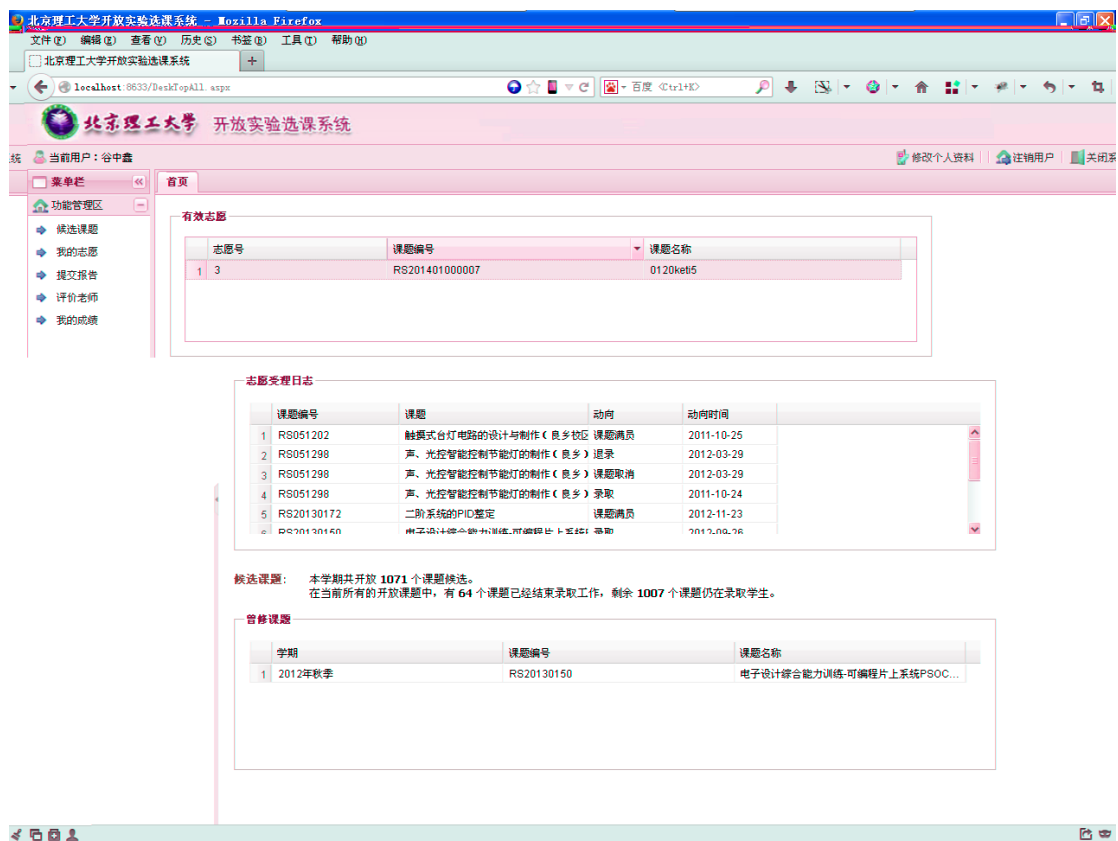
北京理工大学开放实验选课系统 - Mozilla Firefox

文件(F) 编辑(E) 查看(V) 历史(S) 书签(B) 工具(T) 帮助(H)

北京理工大学开放实验选课系统

localhost:8633/DeskTopAll.aspx

百度 <Ctrl+K>

北京理工大学 开放实验选课系统

统 当前用户：谷中鑫

修改个人资料 | 注销用户 | 关闭系

菜单栏

功能管理区

候选课题

我的志愿

提交报告

评价老师

我的成绩

首页

有效志愿

| | 志愿号 | 课题编号 | 课题名称 |
|---|---|---|---|
| 1 | 3 | RS201401000007 | 0120keti5 |

志愿受理日志

| | 课题编号 | 课题 | 动向 | 动向时间 |
|---|---|---|---|---|
| 1 | RS051202 | 触摸式台灯电路的设计与制作（良乡校区 | 课题满员 | 2011-10-25 |
| 2 | RS051298 | 声、光控智能控制节能灯的制作（良乡） | 退录 | 2012-03-29 |
| 3 | RS051298 | 声、光控智能控制节能灯的制作（良乡） | 课题取消 | 2012-03-29 |
| 4 | RS051298 | 声、光控智能控制节能灯的制作（良乡） | 录取 | 2011-10-24 |
| 5 | RS20130172 | 二阶系统的PID整定 | 课题满员 | 2012-11-23 |
| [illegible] | RS20130150 | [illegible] | 录取 | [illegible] |

候选课题： 本学期共开放 1071 个课题候选。
在当前所有的开放课题中，有 64 个课题已经结束录取工作，剩余 1007 个课题仍在录取学生。

曾修课题

| | 学期 | 课题编号 | 课题名称 |
|---|---|---|---|
| 1 | 2012年秋季 | RS20130150 | 电子设计综合能力训练-可编程片上系统PSOC... |